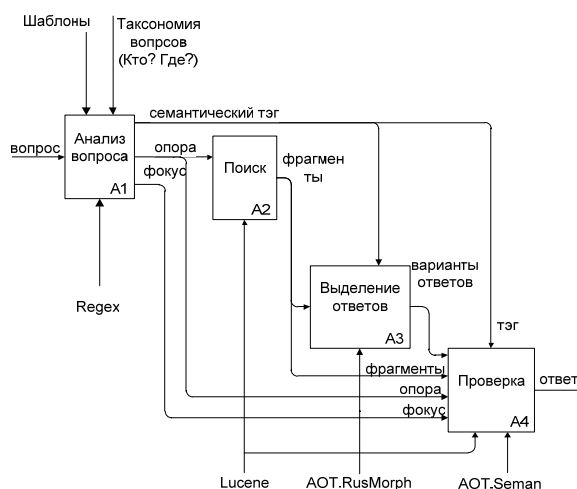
Шаблоны

Таксономия вопрсов (Кто? Где?)

семантический тэг

вопрос

Анализ вопроса

A1

опора

фокус

Поиск

A2

фрагменты

Regex

Выделение ответов

A3

варианты ответов

тэг

фрагменты

опора

фокус

Проверка

A4

ответ

Lucene

AOT.RusMorph

AOT.Seman